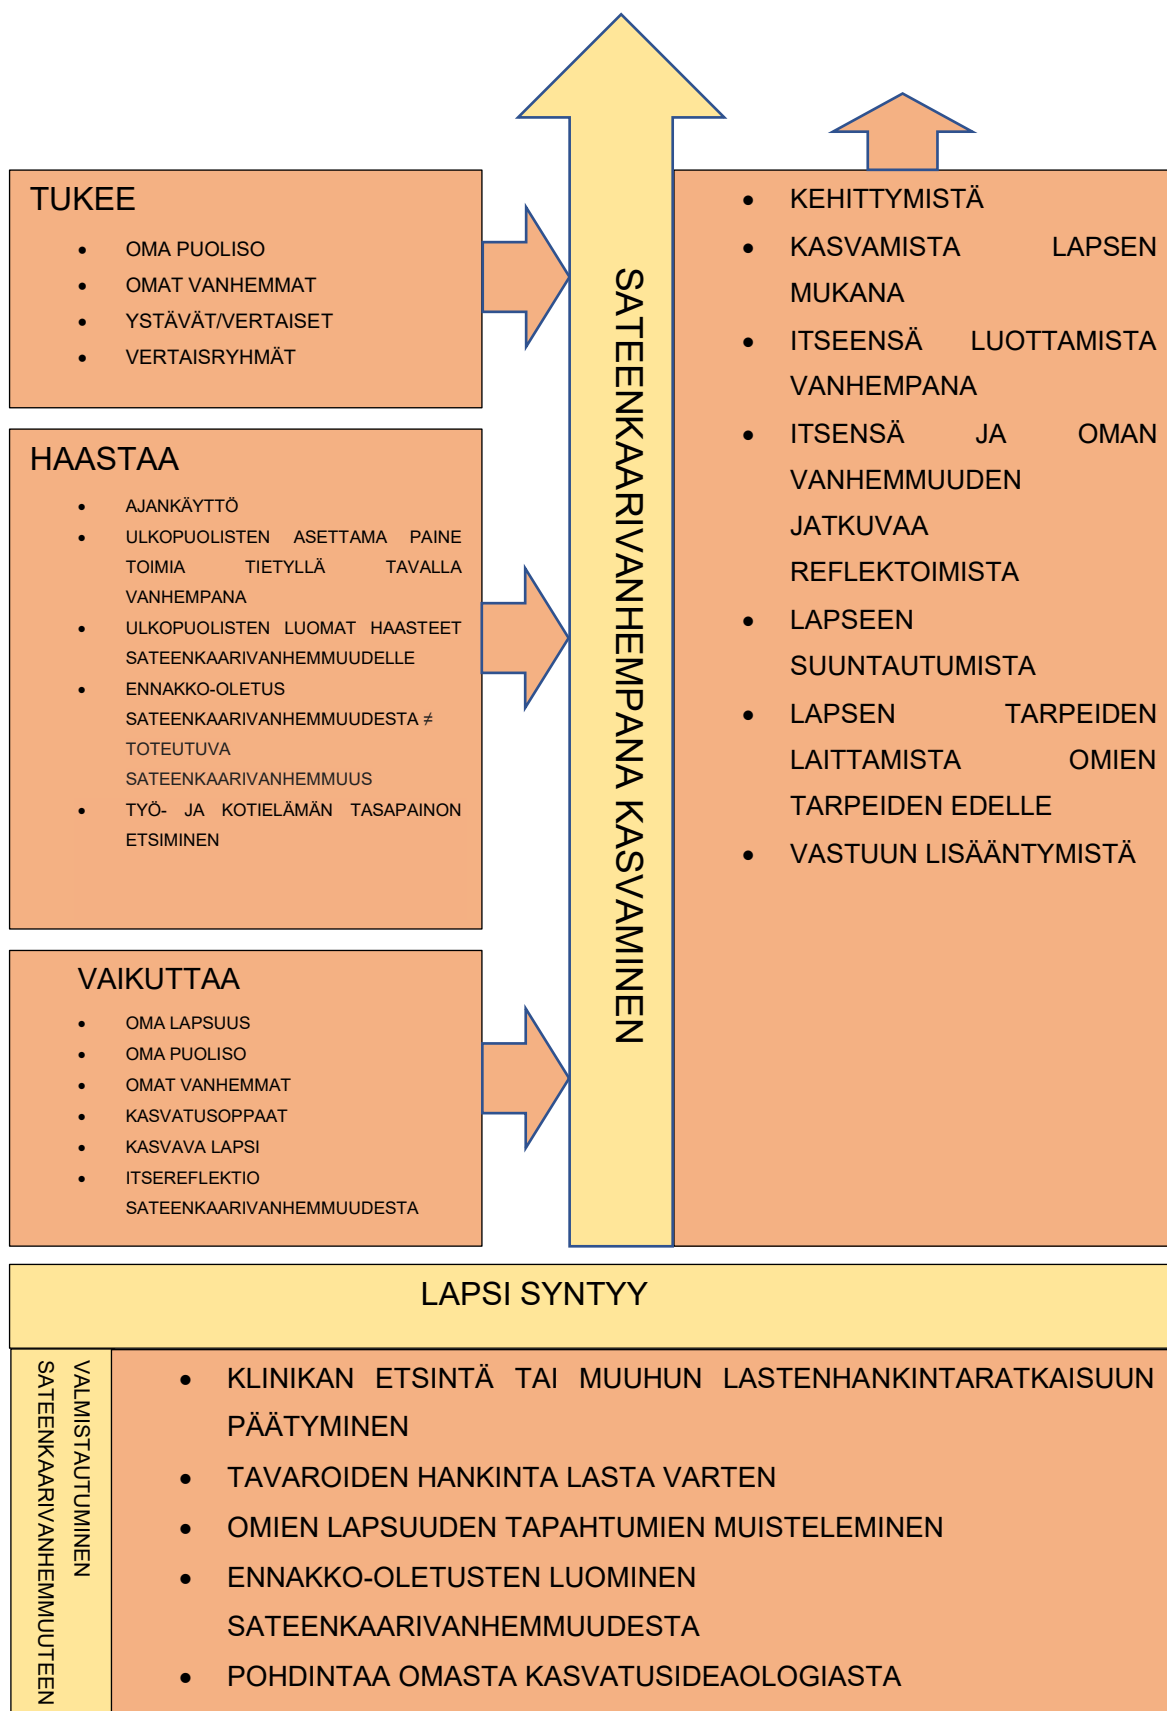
TUKEE

- OMA PUOLISO
- OMAT VANHEMMAT
- YSTÄVÄT/VERTAISET
- VERTAISRYHMÄT

HAASTAA

- AJANKÄYTTÖ
- ULKOPUOLISTEN ASETTAMA PAINE TOIMIA TIETYLLÄ TAVALLA VANHEMPANA
- ULKOPUOLISTEN LUOMAT HAASTEET SATEENKAARIVANHEMMUUDELLE
- ENNAKKO-OLETUS SATEENKAARIVANHEMMUUDESTA ≠ TOTEUTUVA SATEENKAARIVANHEMMUUS
- TYÖ- JA KOTIELÄMÄN TASAPAINON ETSIMINEN

VAIKUTTAA

- OMA LAPSUUS
- OMA PUOLISO
- OMAT VANHEMMAT
- KASVATUSOPPAAT
- KASVAVA LAPSI
- ITSEREFLEKTIO SATEENKAARIVANHEMMUUDESTA

SATEENKAARIVANHEMPANA KASVAMINEN

- KEHITTYMISTÄ
- KASVAMISTA LAPSEN MUKANA
- ITSEENSÄ LUOTTAMISTA VANHEMPANA
- ITSENSÄ JA OMAN VANHEMMUUDEN JATKUVAA REFLEKTOIMISTA
- LAPSEEN SUUNTAUTUMISTA
- LAPSEN TARPEIDEN LAITTAMISTA OMIEN TARPEIDEN EDELLE
- VASTUUN LISÄÄNTYMISTÄ

LAPSI SYNTYY

SATEENKAARIVANHEMMUUTEEN VALMISTAUTUMINEN

- KLINIKAN ETSINTÄ TAI MUUHUN LASTENHANKINTARATKAISUUN PÄÄTYMINEN
- TAVAROIDEN HANKINTA LASTA VARTEN
- OMIEN LAPSUUDEN TAPAHTUMIEN MUISTELEMINEN
- ENNAKKO-OLETUSTEN LUOMINEN SATEENKAARIVANHEMMUUDESTA
- POHDINTAA OMASTA KASVATUSIDEAOLOGIASTA